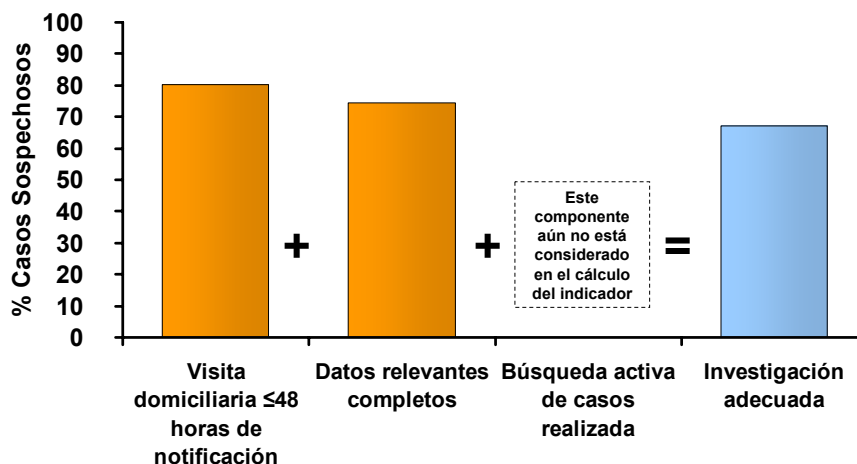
% Casos Sospechosos

100
90
80
70
60
50
40
30
20
10
0

+ + =

Este componente aún no está considerado en el cálculo del indicador

Visita domiciliaria ≤48 horas de notificación

Datos relevantes completos

Búsqueda activa de casos realizada

Investigación adecuada